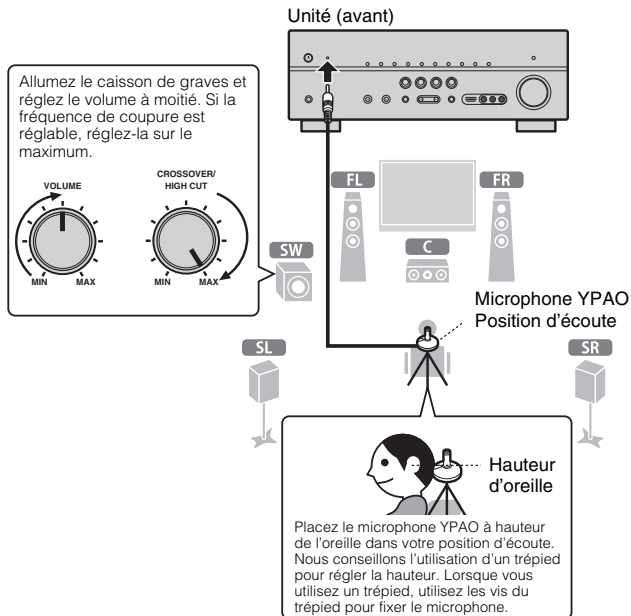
Unité (avant)

Allumez le caisson de graves et réglez le volume à moitié. Si la fréquence de coupure est réglable, réglez-la sur le maximum.

VOLUME
MIN
MAX

CROSSOVER/ HIGH CUT
MIN
MAX

SW

FL
FR
C

Microphone YPAO
Position d'écoute

SL
SR

Hauteur d'oreille

Placez le microphone YPAO à hauteur de l'oreille dans votre position d'écoute. Nous conseillons l'utilisation d'un trépied pour régler la hauteur. Lorsque vous utilisez un trépied, utilisez les vis du trépied pour fixer le microphone.